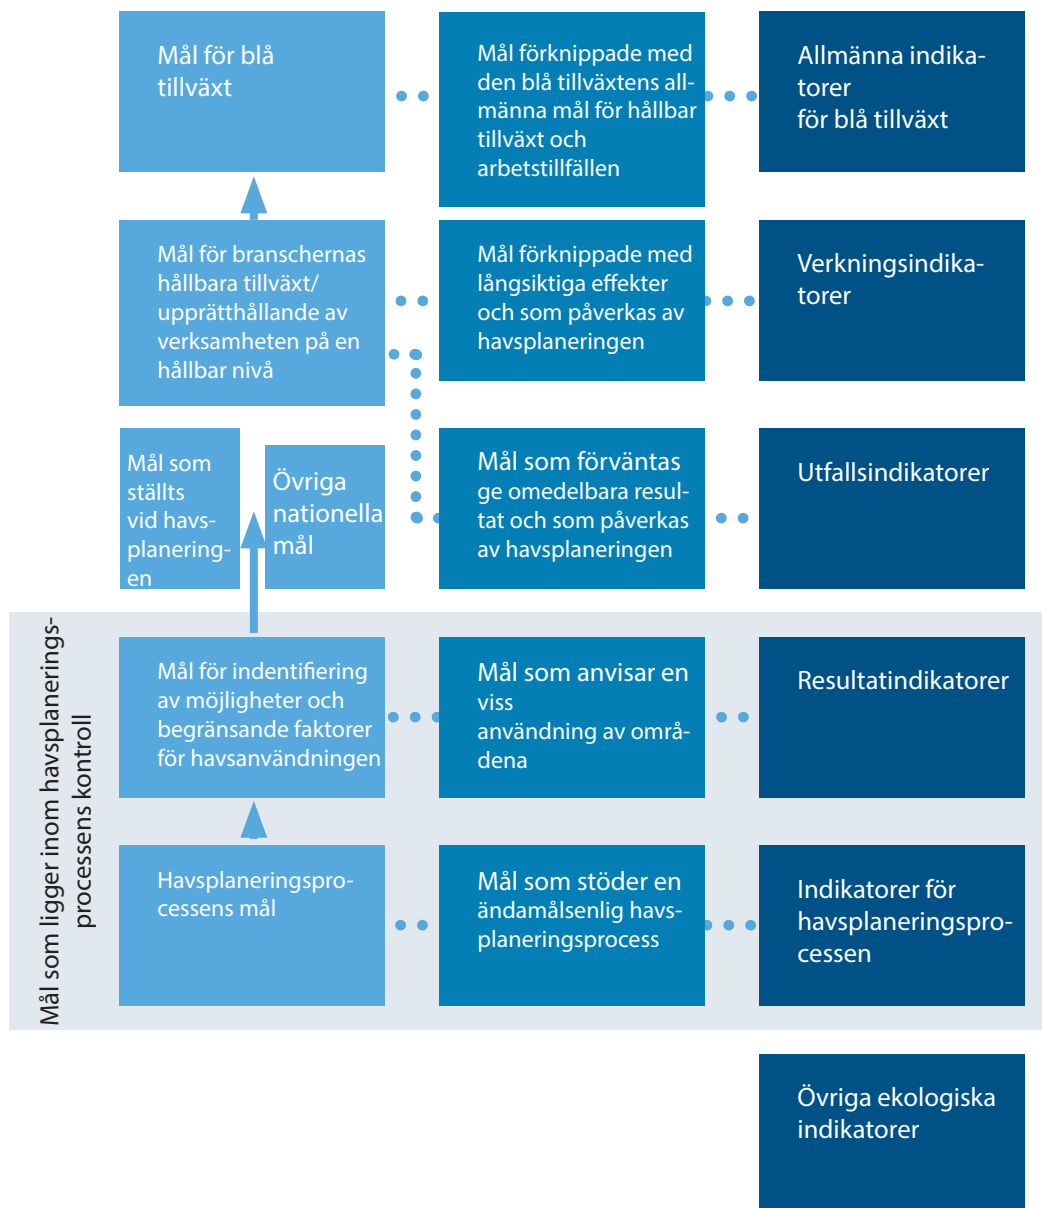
Mål för blå tillväxt

Mål förknippade med den blå tillväxtens allmänna mål för hållbar tillväxt och arbetstillfällen

Allmänna indikatorer för blå tillväxt

Mål för branschernas hållbara tillväxt/upprätthållande av verksamheten på en hållbar nivå

Mål förknippade med långsiktiga effekter och som påverkas av havsplaneringen

Verkningsindikatorer

Mål som ställts vid havsplaneringen

Övriga nationella mål

Mål som förväntas ge omedelbara resultat och som påverkas av havsplaneringen

Utfallsindikatorer

Mål som ligger inom havsplaneringsprocessens kontroll

Mål för indentifiering av möjligheter och begränsande faktorer för havsanvändningen

Mål som anvisar en viss användning av områdena

Resultatindikatorer

Havsplaneringsprocessens mål

Mål som stöder en ändamålsenlig havsplaneringsprocess

Indikatorer för havsplaneringsprocessen

Övriga ekologiska indikatorer